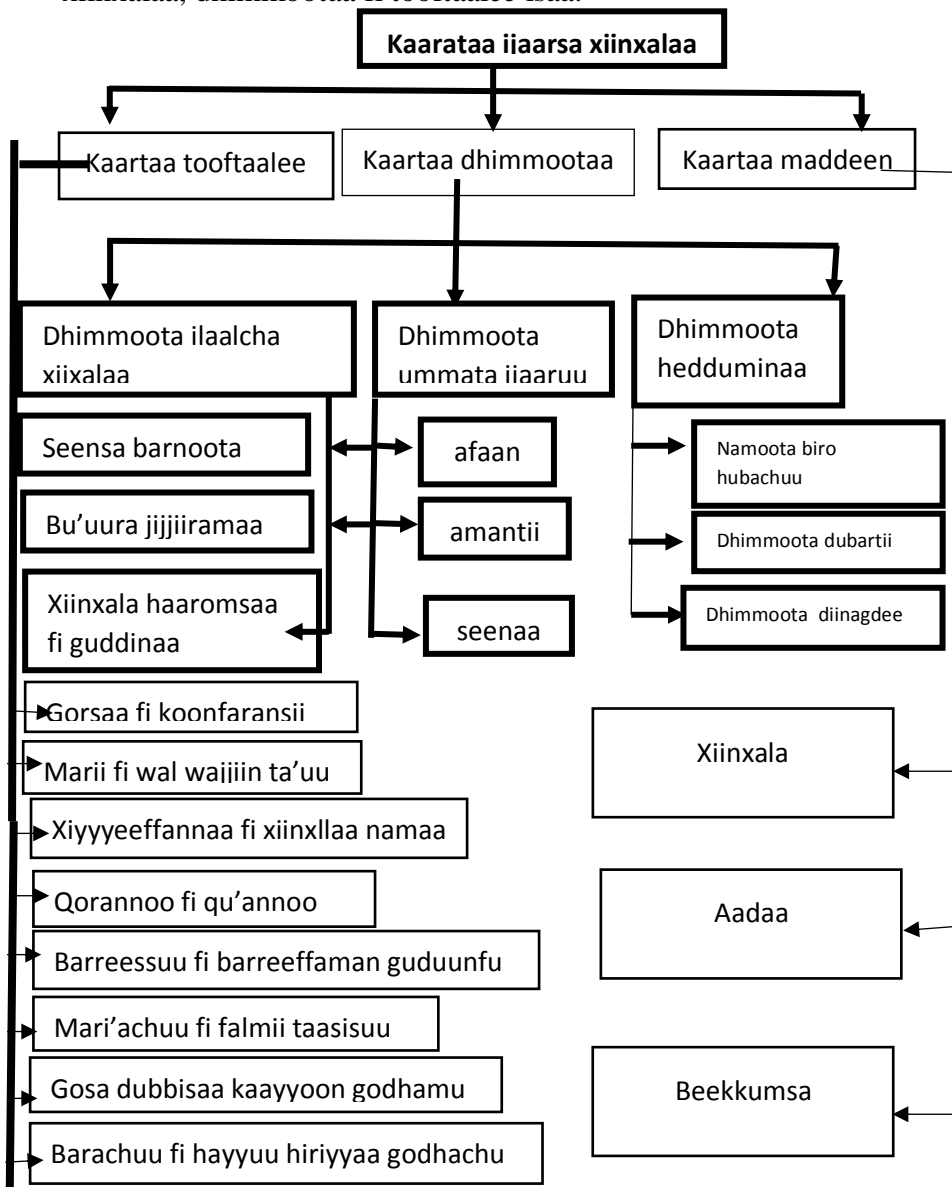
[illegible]

Kaarataa ijaarsa xiinxalaa

Kaartaa tooftaalee

Kaartaa dhimmootaa

Kaartaa maddeen

Dhimmoota ilaalcha xiixalaa

Dhimmoota ummata ijaaruu

Dhimmoota hedduminaa

Seensa barnoota

afaan

Namoota biro hubachuu

Bu'uura jijjiiramaa

amantii

Dhimmoota dubartii

Xiinxala haaromsaa fi guddinaa

seenaa

Dhimmoota diinagdee

Gorsaa fi koonfaransii

Marii fi wal wajjiin ta'uu

Xiinxala

Xiyyyeeffannaa fi xiinxllaa namaa

Qorannoo fi qu'annoo

Aadaa

Barreessuu fi barreeffaman guduunfu

Mari'achuu fi falmii taasisuu

Gosa dubbisaa kaayyoon godhamu

Beekkumsa

Barachuu fi hayyuu hiriyyaa godhachu